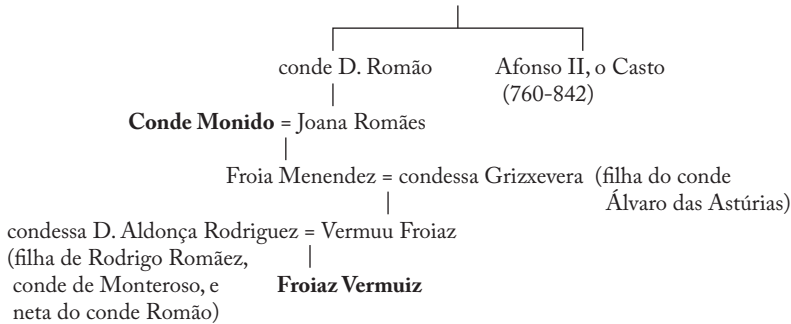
conde D. Romão

Afonso II, o Casto (760-842)

**Conde Monido** = Joana Romães

Froia Menendez = condessa Grizxevera (filha do conde Álvaro das Astúrias)

condessa D. Aldonça Rodriguez = Vermuu Froiaz

(filha de Rodrigo Romãez, conde de Monteroso, e neta do conde Romão)

**Froiaz Vermuiz**